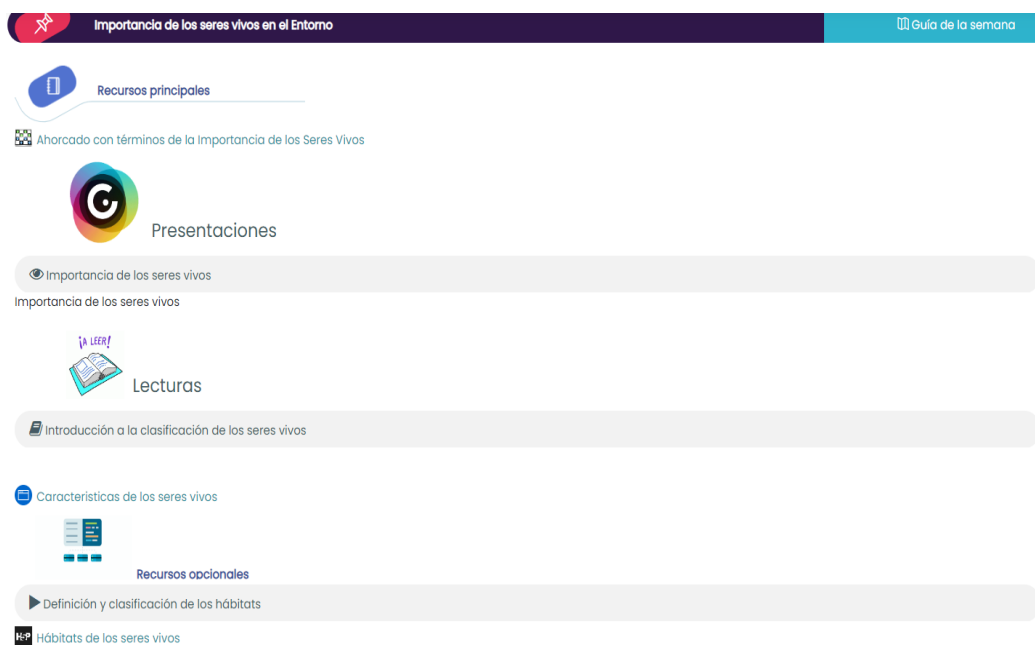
Importancia de los seres vivos en el Entorno

Guía de la semana

Recursos principales

Ahorcado con términos de la Importancia de los Seres Vivos

Presentaciones

Importancia de los seres vivos

Importancia de los seres vivos

¡A LEER!

Lecturas

Introducción a la clasificación de los seres vivos

Caracteristicas de los seres vivos

Recursos opcionales

Definición y clasificación de los hábitats

H5P

Hábitats de los seres vivos